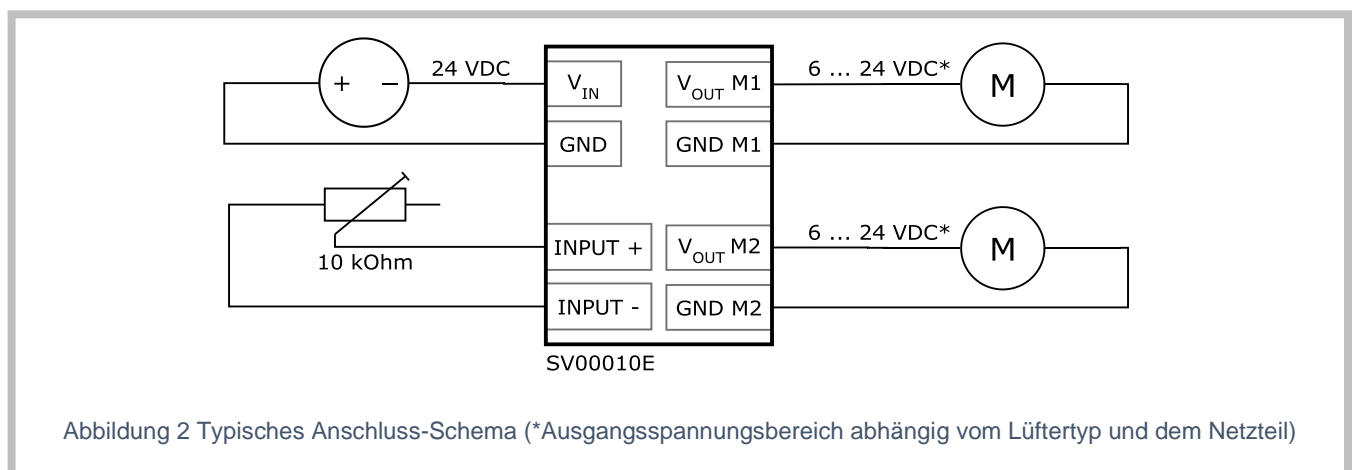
+ −

24 VDC

$V_{IN}$

GND

$V_{OUT}$ M1

GND M1

6 ... 24 VDC*

M

10 kOhm

INPUT +

INPUT -

$V_{OUT}$ M2

GND M2

6 ... 24 VDC*

M

SV00010E

Abbildung 2 Typisches Anschluss-Schema (*Ausgangsspannungsbereich abhängig vom Lüftertyp und dem Netzteil)